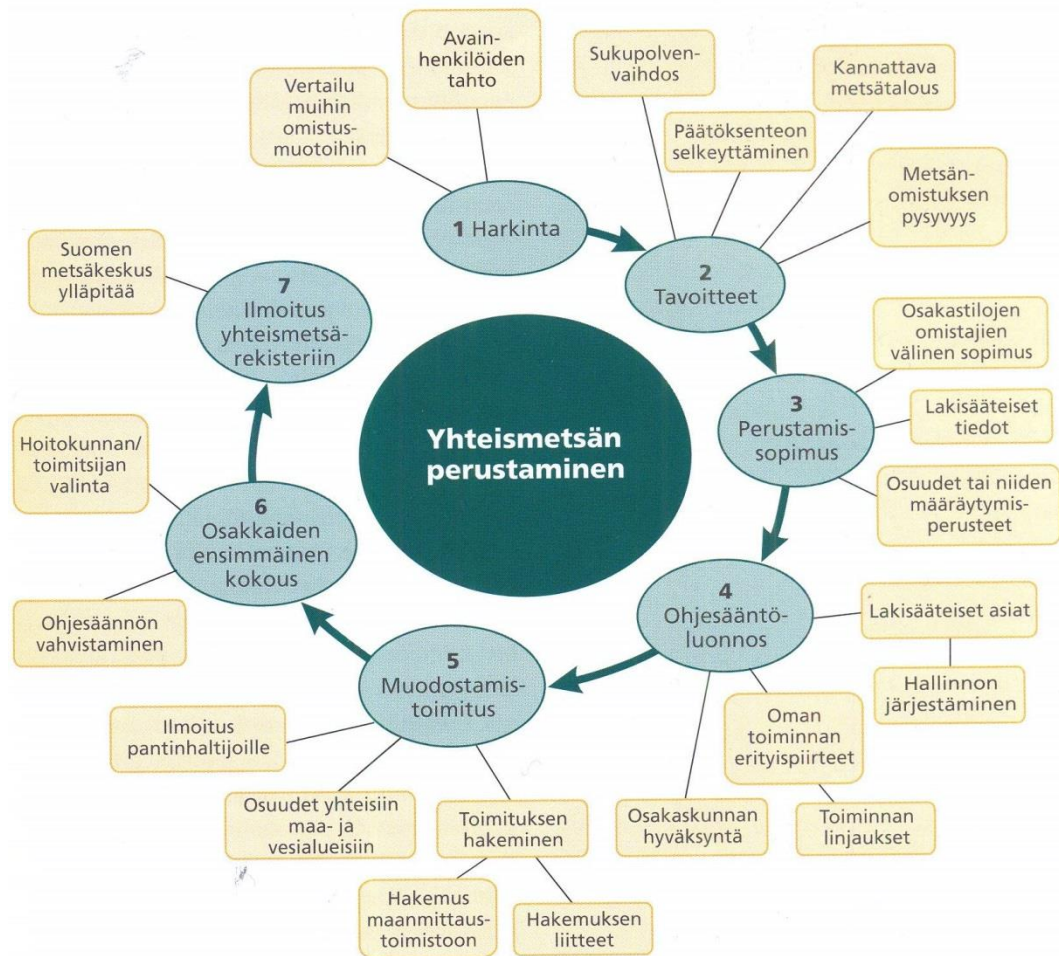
Yhteismetsän perustaminen

1 Harkinta

Avainhenkilöiden tahto

Vertailu muihin omistusmuotoihin

2 Tavoitteet

Sukupolvenvaihdos

Päätöksenteon selkeyttäminen

Kannattava metsätalous

Metsänomistuksen pysyvyys

3 Perustamissopimus

Osakastilojen omistajien välinen sopimus

Lakisääteiset tiedot

Osuudet tai niiden määräytymisperusteet

4 Ohjesääntöluonnos

Lakisääteiset asiat

Hallinnon järjestäminen

Oman toiminnan erityispiirteet

Toiminnan linjaukset

Osakaskunnan hyväksyntä

5 Muodostamistoimitus

Ilmoitus pantinhaltijoille

Osuudet yhteisiin maa- ja vesialueisiin

Toimituksen hakeminen

Hakemus maanmittaustoimistoon

Hakemuksen liitteet

6 Osakkaiden ensimmäinen kokous

Hoitokunnan/toimitsijan valinta

Ohjesäännön vahvistaminen

7 Ilmoitus yhteismetsärekisteriin

Suomen metsäkeskus ylläpitää